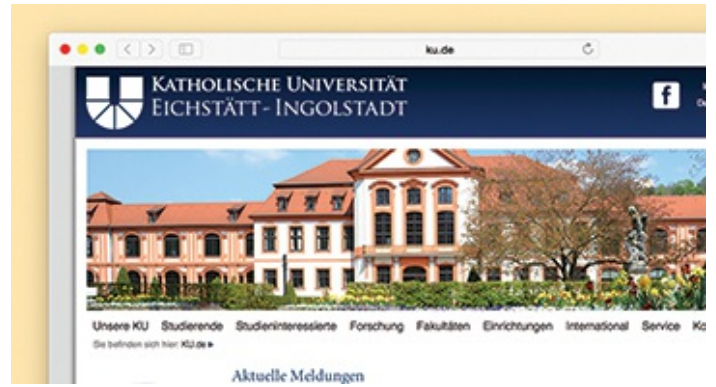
ku.de

Katholische Universität
Eichstätt - Ingolstadt

Unsere KU Studierende Studieninteressierte Forschung Fakultäten Einrichtungen International Service Ko

Sie befinden sich hier: KU.de ▸

Aktuelle Meldungen